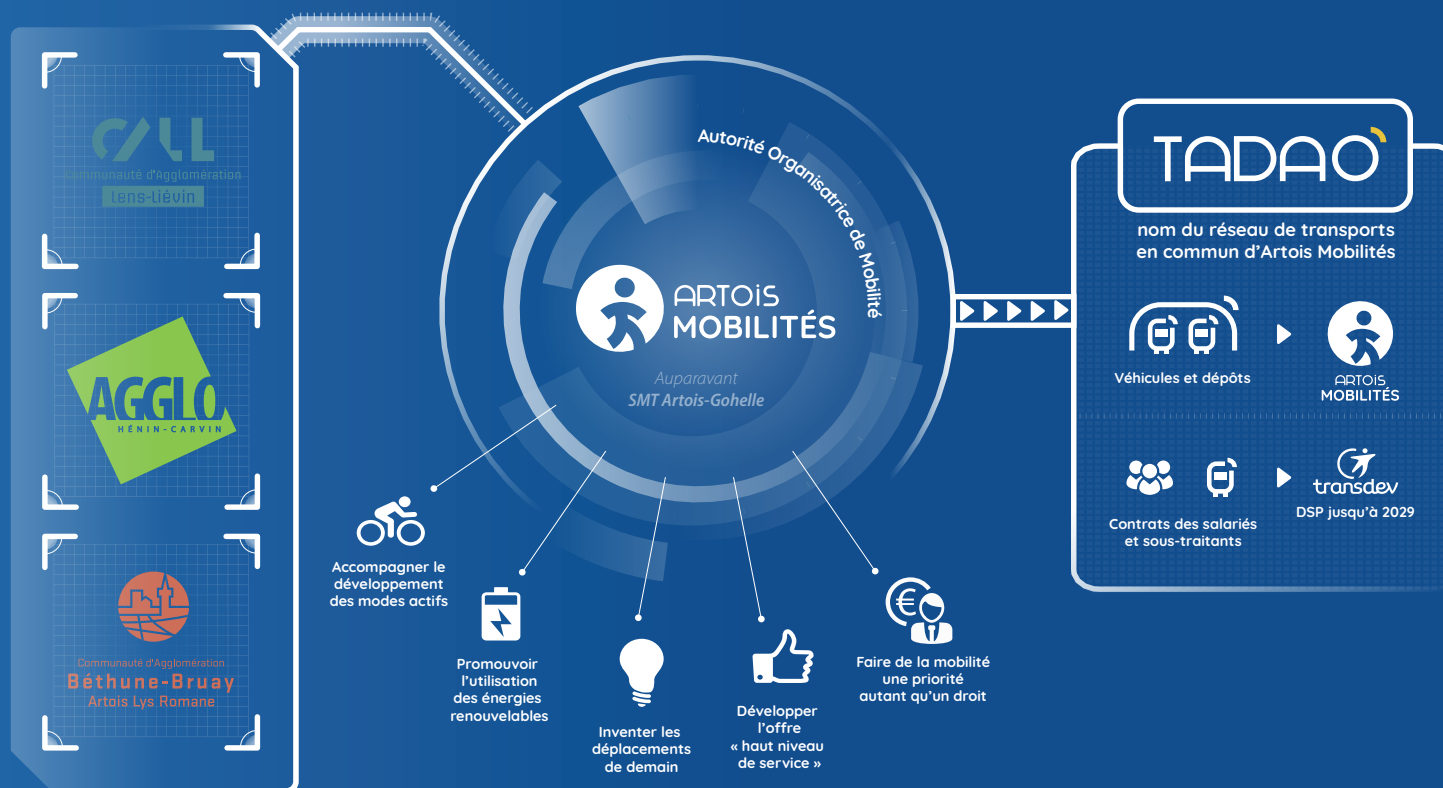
CALL
Communauté d'Agglomération
Lens-Liévin

AGGLO
HÉNIN-CARVIN

Communauté d'Agglomération
Béthune-Bruay
Artois Lys Romane

Autorité Organisatrice de Mobilité

ARTOIS
MOBILITÉS

Auparavant
SMT Artois-Gohelle

Accompagner le développement des modes actifs

Promouvoir l'utilisation des énergies renouvelables

Inventer les déplacements de demain

Développer l'offre « haut niveau de service »

Faire de la mobilité une priorité autant qu'un droit

TADAO

nom du réseau de transports en commun d'Artois Mobilités

Véhicules et dépôts

ARTOIS
MOBILITÉS

Contrats des salariés et sous-traitants

transdev
DSP jusqu'à 2029